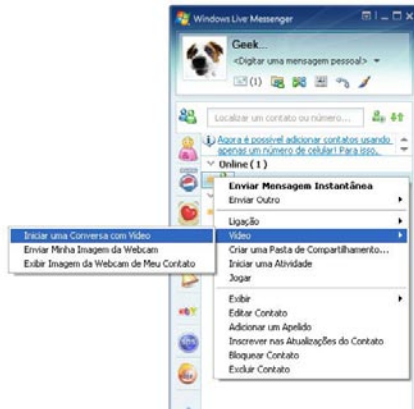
Windows Live Messenger

Geek...
<Digitar uma mensagem pessoal>
(1)

Localizar um contato ou número...

Agora é possível adicionar contatos usando apenas um número de celular! Para isso...

Online ( 1 )

Enviar Mensagem Instantânea
Enviar Outro

Ligação
Vídeo
Criar uma Pasta de Compartilhamento...
Iniciar uma Atividade
Jogar

Exibir
Editar Contato
Adicionar um Apelido
Inscrever nas Atualizações do Contato
Bloquear Contato
Excluir Contato

Iniciar uma Conversa com Vídeo
Enviar Minha Imagem da Webcam
Exibir Imagem da Webcam de Meu Contato